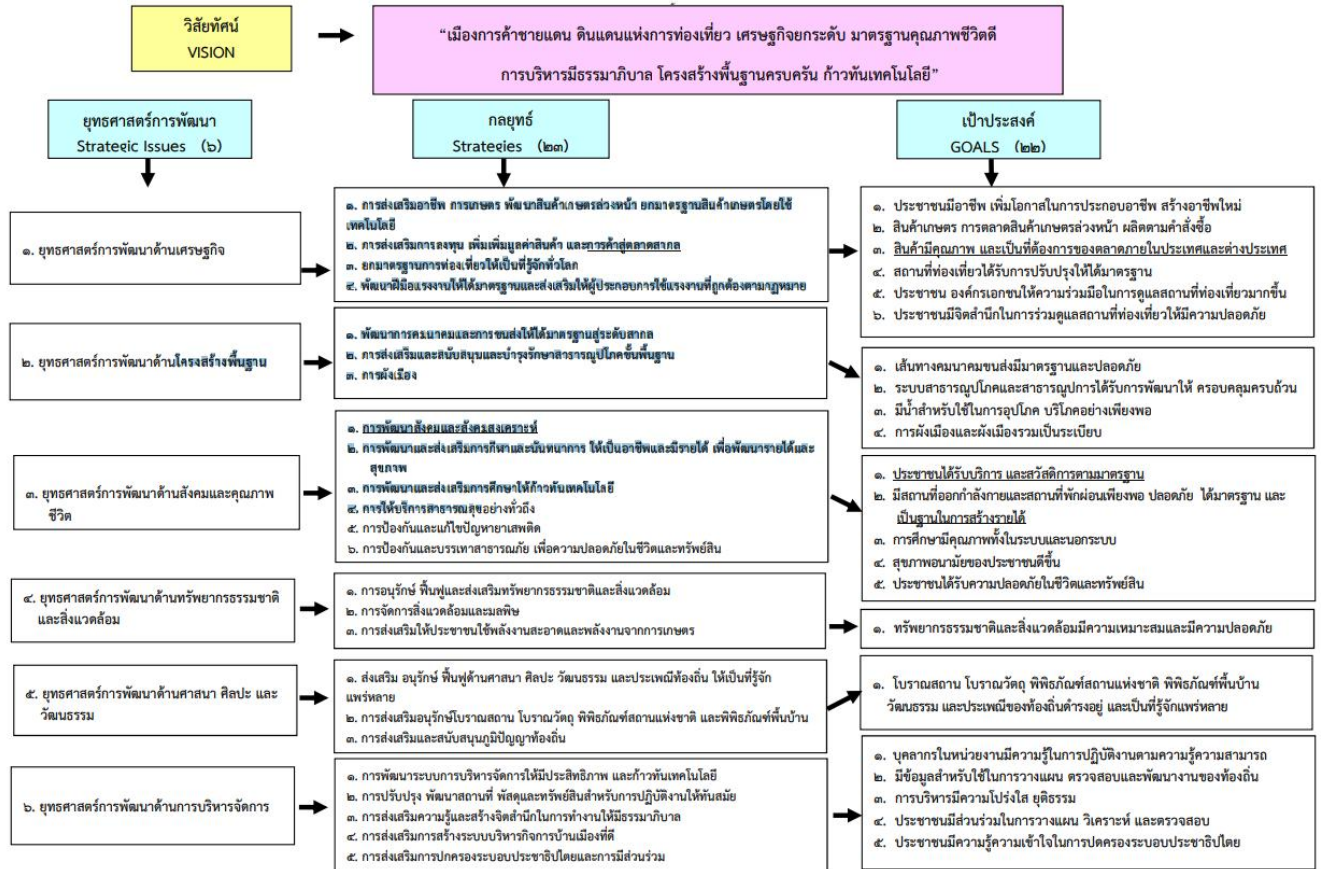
วิสัยทัศน์
VISION

"เมืองการค้าชายแดน ดินแดนแห่งการท่องเที่ยว เศรษฐกิจยกระดับ มาตรฐานคุณภาพชีวิตดี
การบริหารมีธรรมาภิบาล โครงสร้างพื้นฐานครบครัน ก้าวทันเทคโนโลยี"

ยุทธศาสตร์การพัฒนา
Strategic Issues (๖)

กลยุทธ์
Strategies (๒๓)

เป้าประสงค์
GOALS (๒๒)

๑. ยุทธศาสตร์การพัฒนาด้านเศรษฐกิจ

๑. การส่งเสริมอาชีพ การเกษตร พัฒนาสินค้าเกษตรล่วงหน้า ยกมาตรฐานสินค้าเกษตรโดยใช้เทคโนโลยี
๒. การส่งเสริมการลงทุน เพิ่มเพิ่มมูลค่าสินค้า และการค้าสู่ตลาดสากล
๓. ยกมาตรฐานการท่องเที่ยวให้เป็นที่รู้จักทั่วโลก
๔. พัฒนาฝีมือแรงงานให้ได้มาตรฐานและส่งเสริมให้ผู้ประกอบการใช้แรงงานที่ถูกต้องตามกฎหมาย

๑. ประชาชนมีอาชีพ เพิ่มโอกาสในการประกอบอาชีพ สร้างอาชีพใหม่
๒. สินค้าเกษตร การตลาดสินค้าเกษตรล่วงหน้า ผลิตตามคำสั่งซื้อ
๓. สินค้ามีคุณภาพ และเป็นที่ต้องการของตลาดภายในประเทศและต่างประเทศ
๔. สถานที่ท่องเที่ยวได้รับการปรับปรุงให้ได้มาตรฐาน
๕. ประชาชน องค์กรเอกชนให้ความร่วมมือในการดูแลสถานที่ท่องเที่ยวมากขึ้น
๖. ประชาชนมีจิตสำนึกในการร่วมดูแลสถานที่ท่องเที่ยวให้มีความปลอดภัย

๒. ยุทธศาสตร์การพัฒนาด้านโครงสร้างพื้นฐาน

๑. พัฒนาการคมนาคมและการขนส่งให้ได้มาตรฐานสู่ระดับสากล
๒. การส่งเสริมและสนับสนุนและบำรุงรักษาสาธารณูปโภคขั้นพื้นฐาน
๓. การผังเมือง

๑. เส้นทางคมนาคมขนส่งมีมาตรฐานและปลอดภัย
๒. ระบบสาธารณูปโภคและสาธารณูปการได้รับการพัฒนาให้ ครอบคลุมครบถ้วน
๓. มีน้ำสำหรับใช้ในการอุปโภค บริโภคอย่างเพียงพอ
๔. การผังเมืองและผังเมืองรวมเป็นระเบียบ

๓. ยุทธศาสตร์การพัฒนาด้านสังคมและคุณภาพชีวิต

๑. การพัฒนาสังคมและสังคมสงเคราะห์
๒. การพัฒนาและส่งเสริมการกีฬาและนันทนาการ ให้เป็นอาชีพและมีรายได้ เพื่อพัฒนารายได้และสุขภาพ
๓. การพัฒนาและส่งเสริมการศึกษาให้ก้าวทันเทคโนโลยี
๔. การให้บริการสาธารณสุขอย่างทั่วถึง
๕. การป้องกันและแก้ไขปัญหายาเสพติด
๖. การป้องกันและบรรเทาสาธารณภัย เพื่อความปลอดภัยในชีวิตและทรัพย์สิน

๑. ประชาชนได้รับบริการ และสวัสดิการตามมาตรฐาน
๒. มีสถานที่ออกกำลังกายและสถานที่พักผ่อนเพียงพอ ปลอดภัย ได้มาตรฐาน และเป็นฐานในการสร้างรายได้
๓. การศึกษามีคุณภาพทั้งในระบบและนอกระบบ
๔. สุขภาพอนามัยของประชาชนดีขึ้น
๕. ประชาชนได้รับความปลอดภัยในชีวิตและทรัพย์สิน

๔. ยุทธศาสตร์การพัฒนาด้านทรัพยากรธรรมชาติและสิ่งแวดล้อม

๑. การอนุรักษ์ ฟื้นฟูและส่งเสริมทรัพยากรธรรมชาติและสิ่งแวดล้อม
๒. การจัดการสิ่งแวดล้อมและมลพิษ
๓. การส่งเสริมให้ประชาชนใช้พลังงานสะอาดและพลังงานจากการเกษตร

๑. ทรัพยากรธรรมชาติและสิ่งแวดล้อมมีความเหมาะสมและมีความปลอดภัย

๕. ยุทธศาสตร์การพัฒนาด้านศาสนา ศิลปะ และวัฒนธรรม

๑. ส่งเสริม อนุรักษ์ ฟื้นฟูด้านศาสนา ศิลปะ วัฒนธรรม และประเพณีท้องถิ่น ให้เป็นที่รู้จักแพร่หลาย
๒. การส่งเสริมอนุรักษ์โบราณสถาน โบราณวัตถุ พิพิธภัณฑ์สถานแห่งชาติ และพิพิธภัณฑ์พื้นบ้าน
๓. การส่งเสริมและสนับสนุนภูมิปัญญาท้องถิ่น

๑. โบราณสถาน โบราณวัตถุ พิพิธภัณฑ์สถานแห่งชาติ พิพิธภัณฑ์พื้นบ้าน วัฒนธรรม และประเพณีของท้องถิ่นดำรงอยู่ และเป็นที่รู้จักแพร่หลาย

๖. ยุทธศาสตร์การพัฒนาด้านการบริหารจัดการ

๑. การพัฒนาระบบการบริหารจัดการให้มีประสิทธิภาพ และก้าวทันเทคโนโลยี
๒. การปรับปรุง พัฒนาสถานที่ พัสดุและทรัพย์สินสำหรับการปฏิบัติงานให้ทันสมัย
๓. การส่งเสริมความรู้และสร้างจิตสำนึกในการทำงานให้มีธรรมาภิบาล
๔. การส่งเสริมการสร้างระบบบริหารกิจการบ้านเมืองที่ดี
๕. การส่งเสริมการปกครองระบอบประชาธิปไตยและการมีส่วนร่วม

๑. บุคลากรในหน่วยงานมีความรู้ในการปฏิบัติงานตามความรู้ความสามารถ
๒. มีข้อมูลสำหรับใช้ในการวางแผน ตรวจสอบและพัฒนางานของท้องถิ่น
๓. การบริหารมีความโปร่งใส ยุติธรรม
๔. ประชาชนมีส่วนร่วมในการวางแผน วิเคราะห์ และตรวจสอบ
๕. ประชาชนมีความรู้ความเข้าใจในการปกครองระบอบประชาธิปไตย